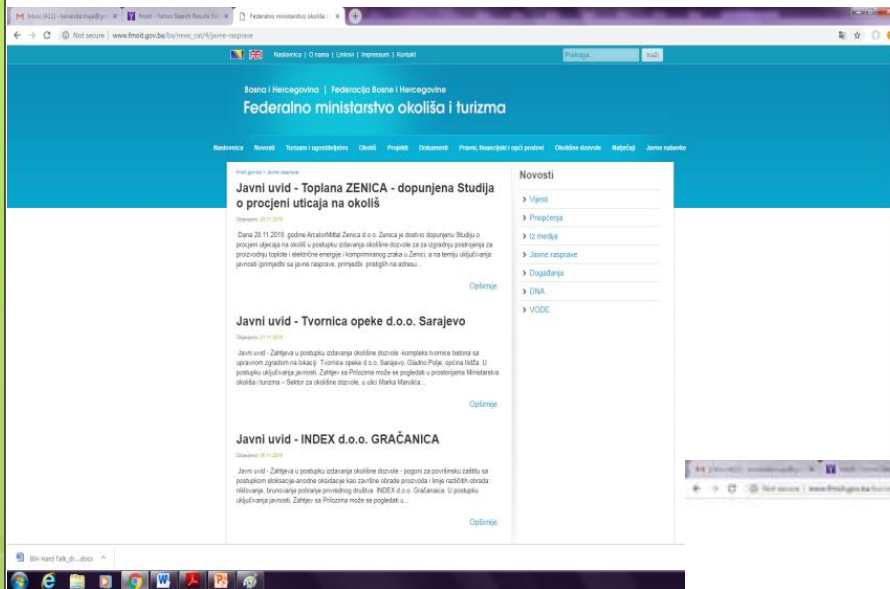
Inbox (411) - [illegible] | fmoit - Yahoo Search Results | Federalno ministarstvo okoliša i

Not secure | www.fmoit.gov.ba/ba/news_cat/6/javne-rasprave

Naslovnica | O nama | Linkovi | Impressum | Kontakt

Pretraga... | traži

Bosna i Hercegovina | Federacija Bosne i Hercegovine

Federalno ministarstvo okoliša i turizma

Naslovnica | Novosti | Turizam i ugostiteljstvo | Okoliš | Projekti | Dokumenti | Pravni, finansijski i opći poslovi | Okolišne dozvole | Natječaji | Javne nabavke

fmoit.gov.ba > Javne rasprave

Javni uvid - Toplana ZENICA - dopunjena Studija o procjeni uticaja na okoliš

Objavljeno: 28.11.2018.

Dana 28.11.2018. godine ArcelorMittal Zenica d.o.o. Zenica je dostvio dopunjenu Studiju o procjeni utjecaja na okoliš u postupku izdavanja okolišne dozvole za za izgradnju postrojenja za proizvodnju toplote i električne energije i komprimiranog zraka u Zenici, a na temlju uključivanja javnosti (primjedbi sa javne rasprave, primjedbi pristiglih na adresu...

Opširnije

Javni uvid - Tvornica opeke d.o.o. Sarajevo

Objavljeno: 21.11.2018.

Javni uvid - Zahtjeva u postupku izdavanja okolišne dozvole kompleks tvornice betona sa upravnom zgradom na lokaciji Tvornice opeke d.o.o. Sarajevo, Gladno Polje, općina Ilidža. U postupku uključivanja javnosti, Zahtjev sa Prilozima može se pogledati u prostorijama Ministarstva okoliša i turizma – Sektor za okolišne dozvole, u ulici Marka Marulića...

Opširnije

Javni uvid - INDEX d.o.o. GRAČANICA

Objavljeno: 16.11.2018.

Javni uvid - Zahtjeva u postupku izdavanja okolišne dozvole - pogon za površinsku zaštitu sa postupkom eloksacije-anodne oksidacije kao završne obrade proizvoda i linije različitih obrada niklovanje, brunovanje poliranje privrednog društva INDEX d.o.o. Gračanica. U postupku uključivanja javnosti, Zahtjev sa Prilozima može se pogledati u...

Opširnije

Novosti

Vijesti
Priopćenja
Iz medija
Javne rasprave
Događanja
DNA
VODE

BiH Hard Talk_dr....docx